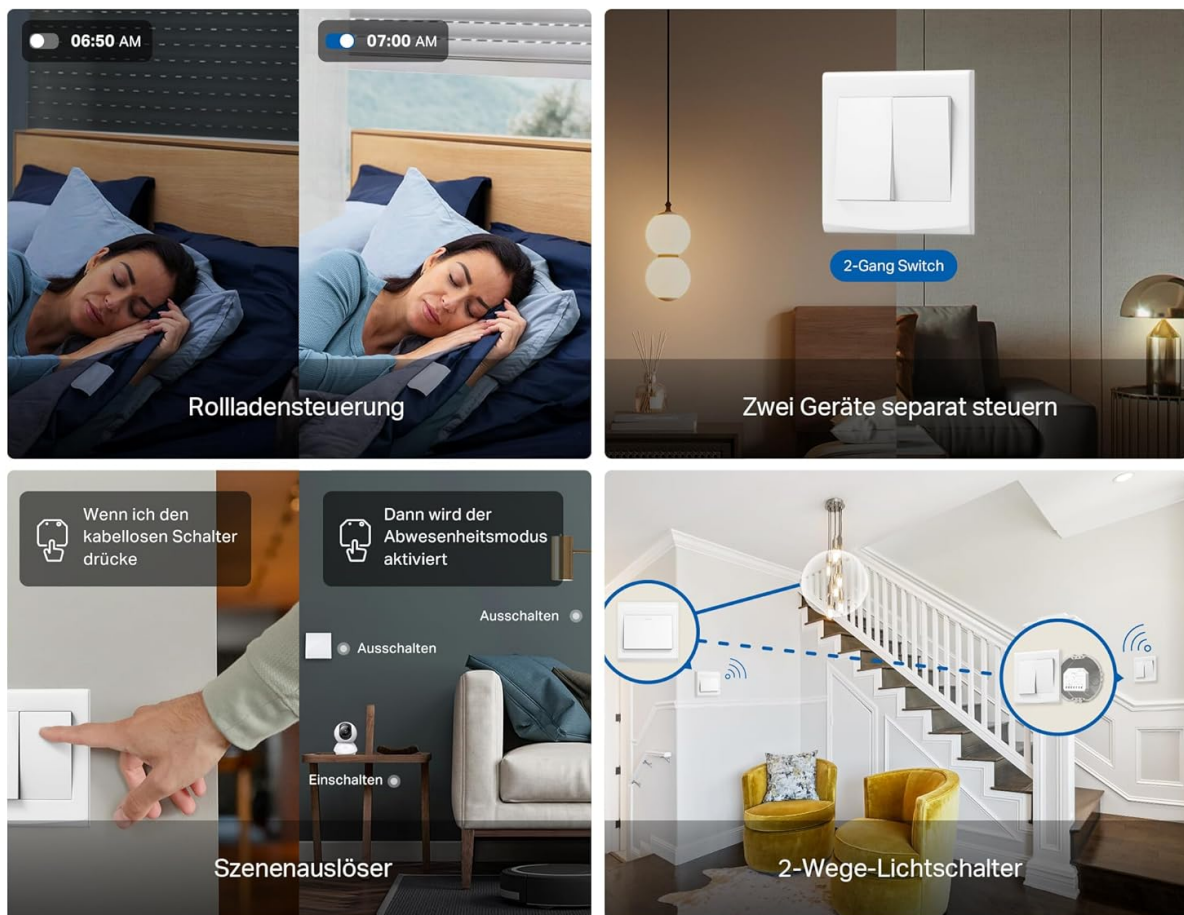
06:50 AM

07:00 AM

Rolladensteuerung

2-Gang Switch

Zwei Geräte separat steuern

Wenn ich den kabellosen Schalter drücke

Dann wird der Abwesenheitsmodus aktiviert

Ausschalten

Ausschalten

Einschalten

Szenenauslöser

2-Wege-Lichtschalter